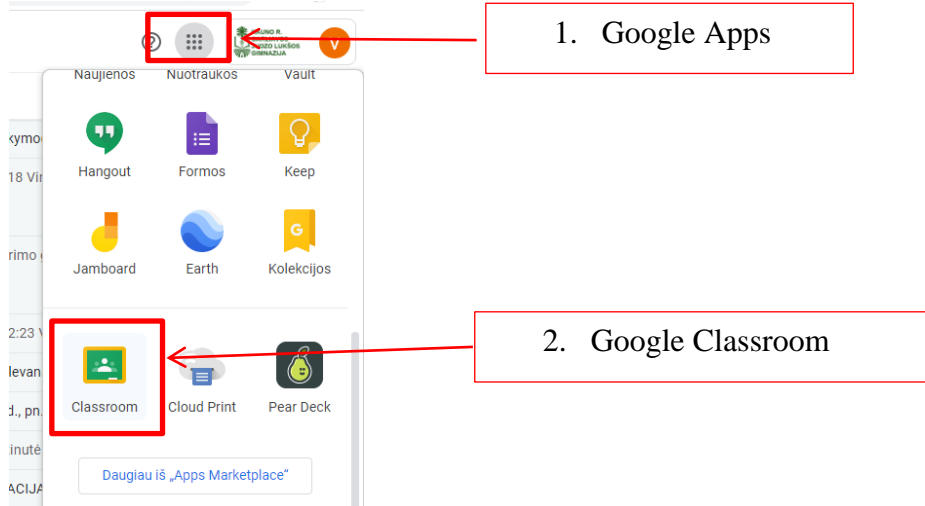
V

1. Google Apps

Naujienos Nuotraukos Vault

kymo

18 Vi

Hangout Formos Keep

rimo

Jamboard Earth Kolekcijos

2:23

levan

d., pn.

inutė

ACIJA

2. Google Classroom

Classroom Cloud Print Pear Deck

Daugiau iš „Apps Marketplace“